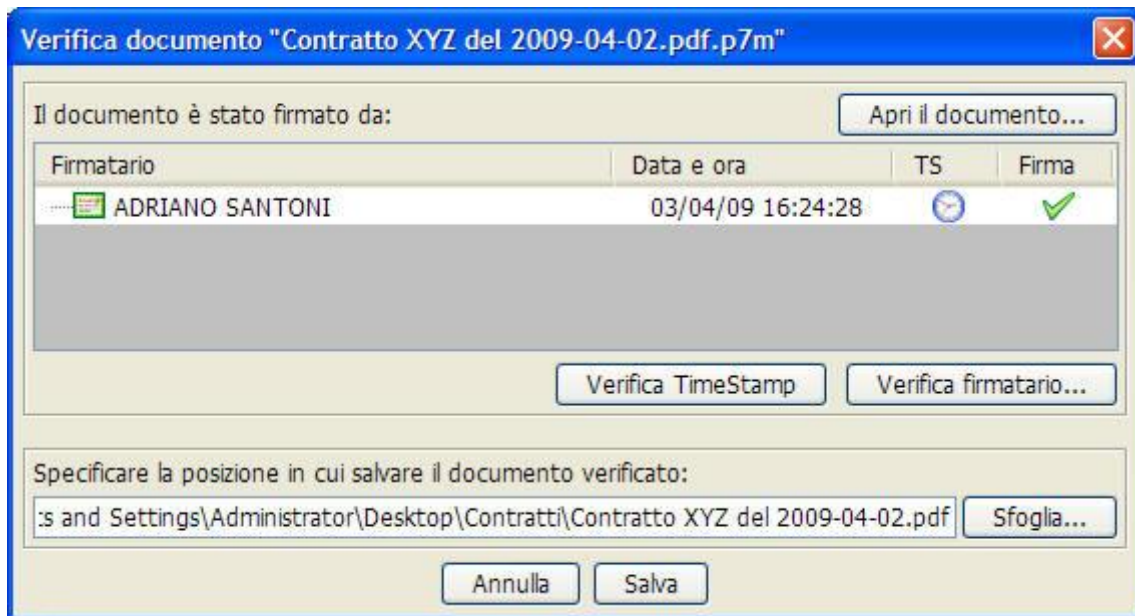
Verifica documento "Contratto XYZ del 2009-04-02.pdf.p7m"

Il documento è stato firmato da:

Apri il documento...

| Firmatario | Data e ora | TS | Firma |
|---|---|---|---|
| ADRIANO SANTONI | 03/04/09 16:24:28 | | |

Verifica TimeStamp

Verifica firmatario...

Specificare la posizione in cui salvare il documento verificato:

:s and Settings\Administrator\Desktop\Contratti\Contratto XYZ del 2009-04-02.pdf

Sfoglia...

Annulla

Salva